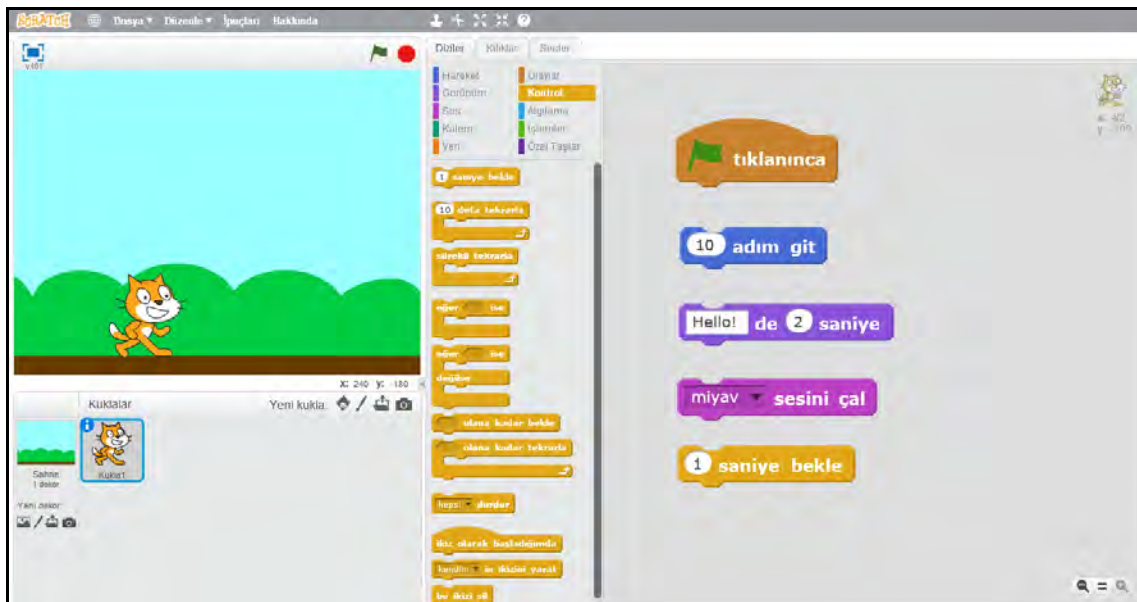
SCRATCH Dosya ▾ Düzenle ▾ İpuçları Hakkında

v461

Diziler Kılıklar Sesler

Hareket
Görünüm
Ses
Kalem
Veri

Olaylar
Kontrol
Algılama
İşlemler
Özel Taşlar

1 saniye bekle
10 defa tekrarla
sürekli tekrarla
eğer ise
eğer ise
değilse
olana kadar bekle
olana kadar tekrarla
hepsi ▾ durdur
ikiz olarak başladığımda
kendini ▾ in ikizini yarat
bu ikizi sil

x: 240 y: -180

Kuklalar
Yeni kukla:

Sahne
1 dekor

Yeni dekor:

Kukla1

tıklanınca

10 adım git

Hello! de 2 saniye

miyav ▾ sesini çal

1 saniye bekle

x: 42
y: -100